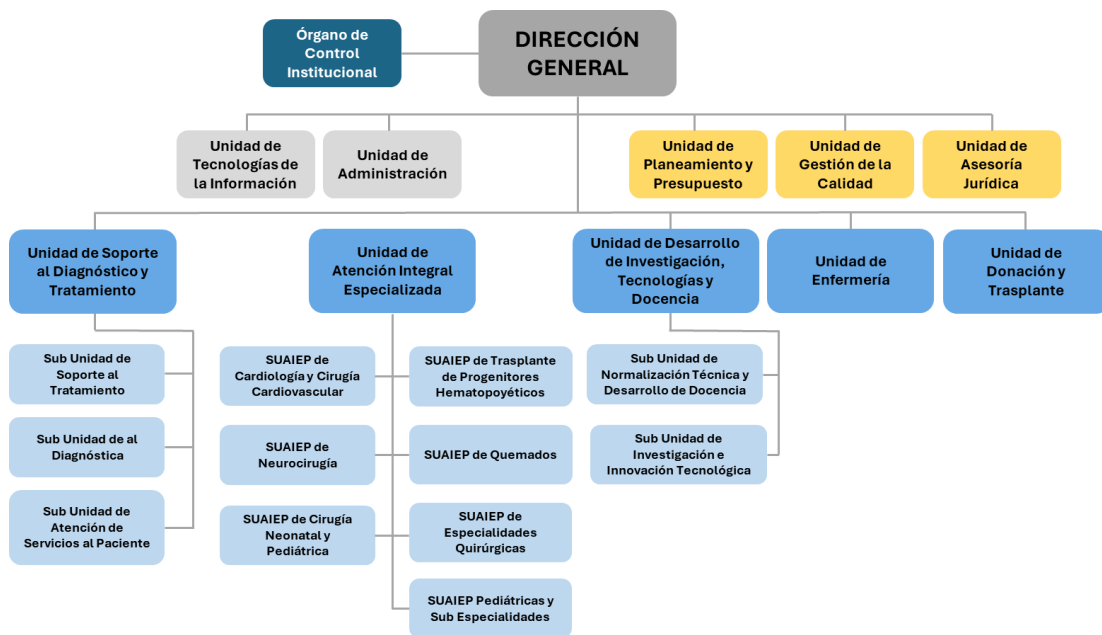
Órgano de Control Institucional

DIRECCIÓN GENERAL

Unidad de Tecnologías de la Información

Unidad de Administración

Unidad de Planeamiento y Presupuesto

Unidad de Gestión de la Calidad

Unidad de Asesoría Jurídica

Unidad de Soporte al Diagnóstico y Tratamiento

Unidad de Atención Integral Especializada

Unidad de Desarrollo de Investigación, Tecnologías y Docencia

Unidad de Enfermería

Unidad de Donación y Trasplante

Sub Unidad de Soporte al Tratamiento

Sub Unidad de al Diagnóstica

Sub Unidad de Atención de Servicios al Paciente

SUAIEP de Cardiología y Cirugía Cardiovascular

SUAIEP de Neurocirugía

SUAIEP de Cirugía Neonatal y Pediátrica

SUAIEP de Trasplante de Progenitores Hematopoyéticos

SUAIEP de Quemados

SUAIEP de Especialidades Quirúrgicas

SUAIEP Pediátricas y Sub Especialidades

Sub Unidad de Normalización Técnica y Desarrollo de Docencia

Sub Unidad de Investigación e Innovación Tecnológica